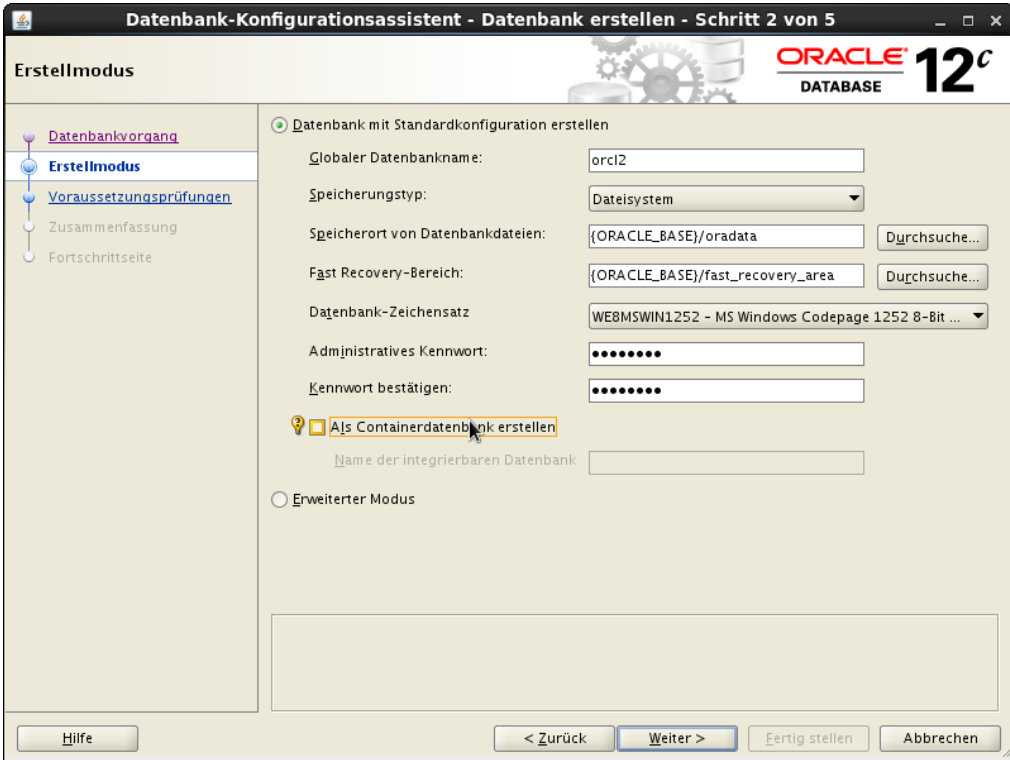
Datenbank-Konfigurationsassistent - Datenbank erstellen - Schritt 2 von 5

Erstellmodus

ORACLE DATABASE 12c

Datenbankvorgang
Erstellmodus
Voraussetzungsprüfungen
Zusammenfassung
Fortschrittseite

Datenbank mit Standardkonfiguration erstellen

Globaler Datenbankname: orcl2

Speicherungstyp: Dateisystem

Speicherort von Datenbankdateien: {ORACLE_BASE}/oradata Durchsuche...

Fast Recovery-Bereich: {ORACLE_BASE}/fast_recovery_area Durchsuche...

Datenbank-Zeichensatz WE8MSWIN1252 - MS Windows Codepage 1252 8-Bit ...

Administratives Kennwort: ••••••••

Kennwort bestätigen: ••••••••

Als Containerdatenbank erstellen

Name der integrierbaren Datenbank

Erweiterter Modus

Hilfe

< Zurück

Weiter >

Fertig stellen

Abbrechen